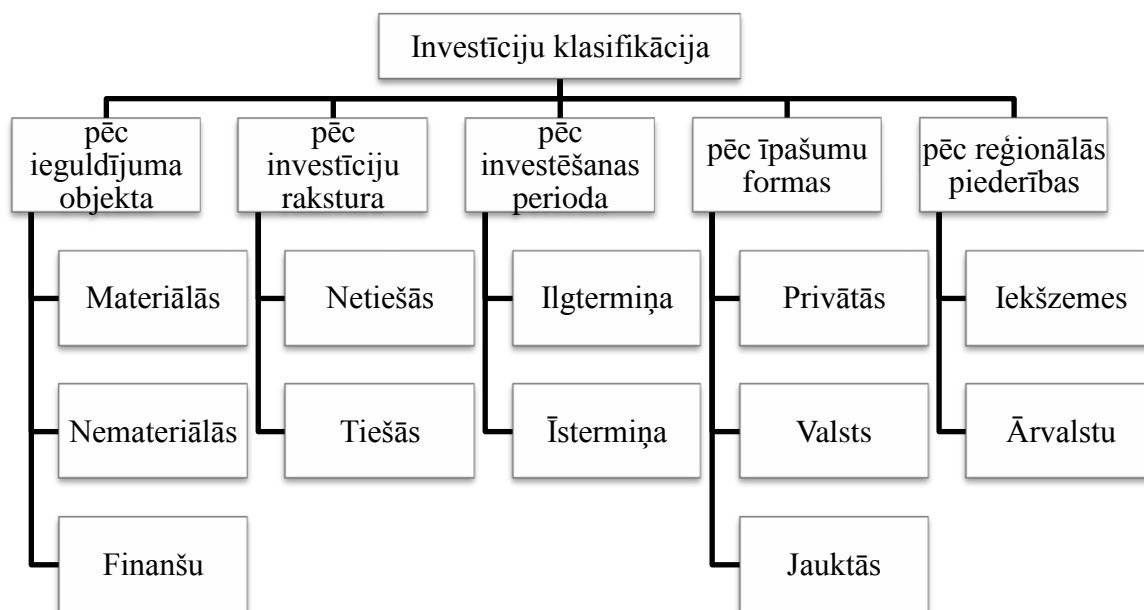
Investīciju klasifikācija

pēc ieguldījuma objekta
Materiālās
Nemateriālās
Finanšu

pēc investīciju rakstura
Netiešās
Tiešās

pēc investēšanas perioda
Ilgtermiņa
Īstermiņa

pēc īpašumu formas
Privātās
Valsts
Jauktās

pēc reģionālās piederības
Iekšzemes
Ārvalstu